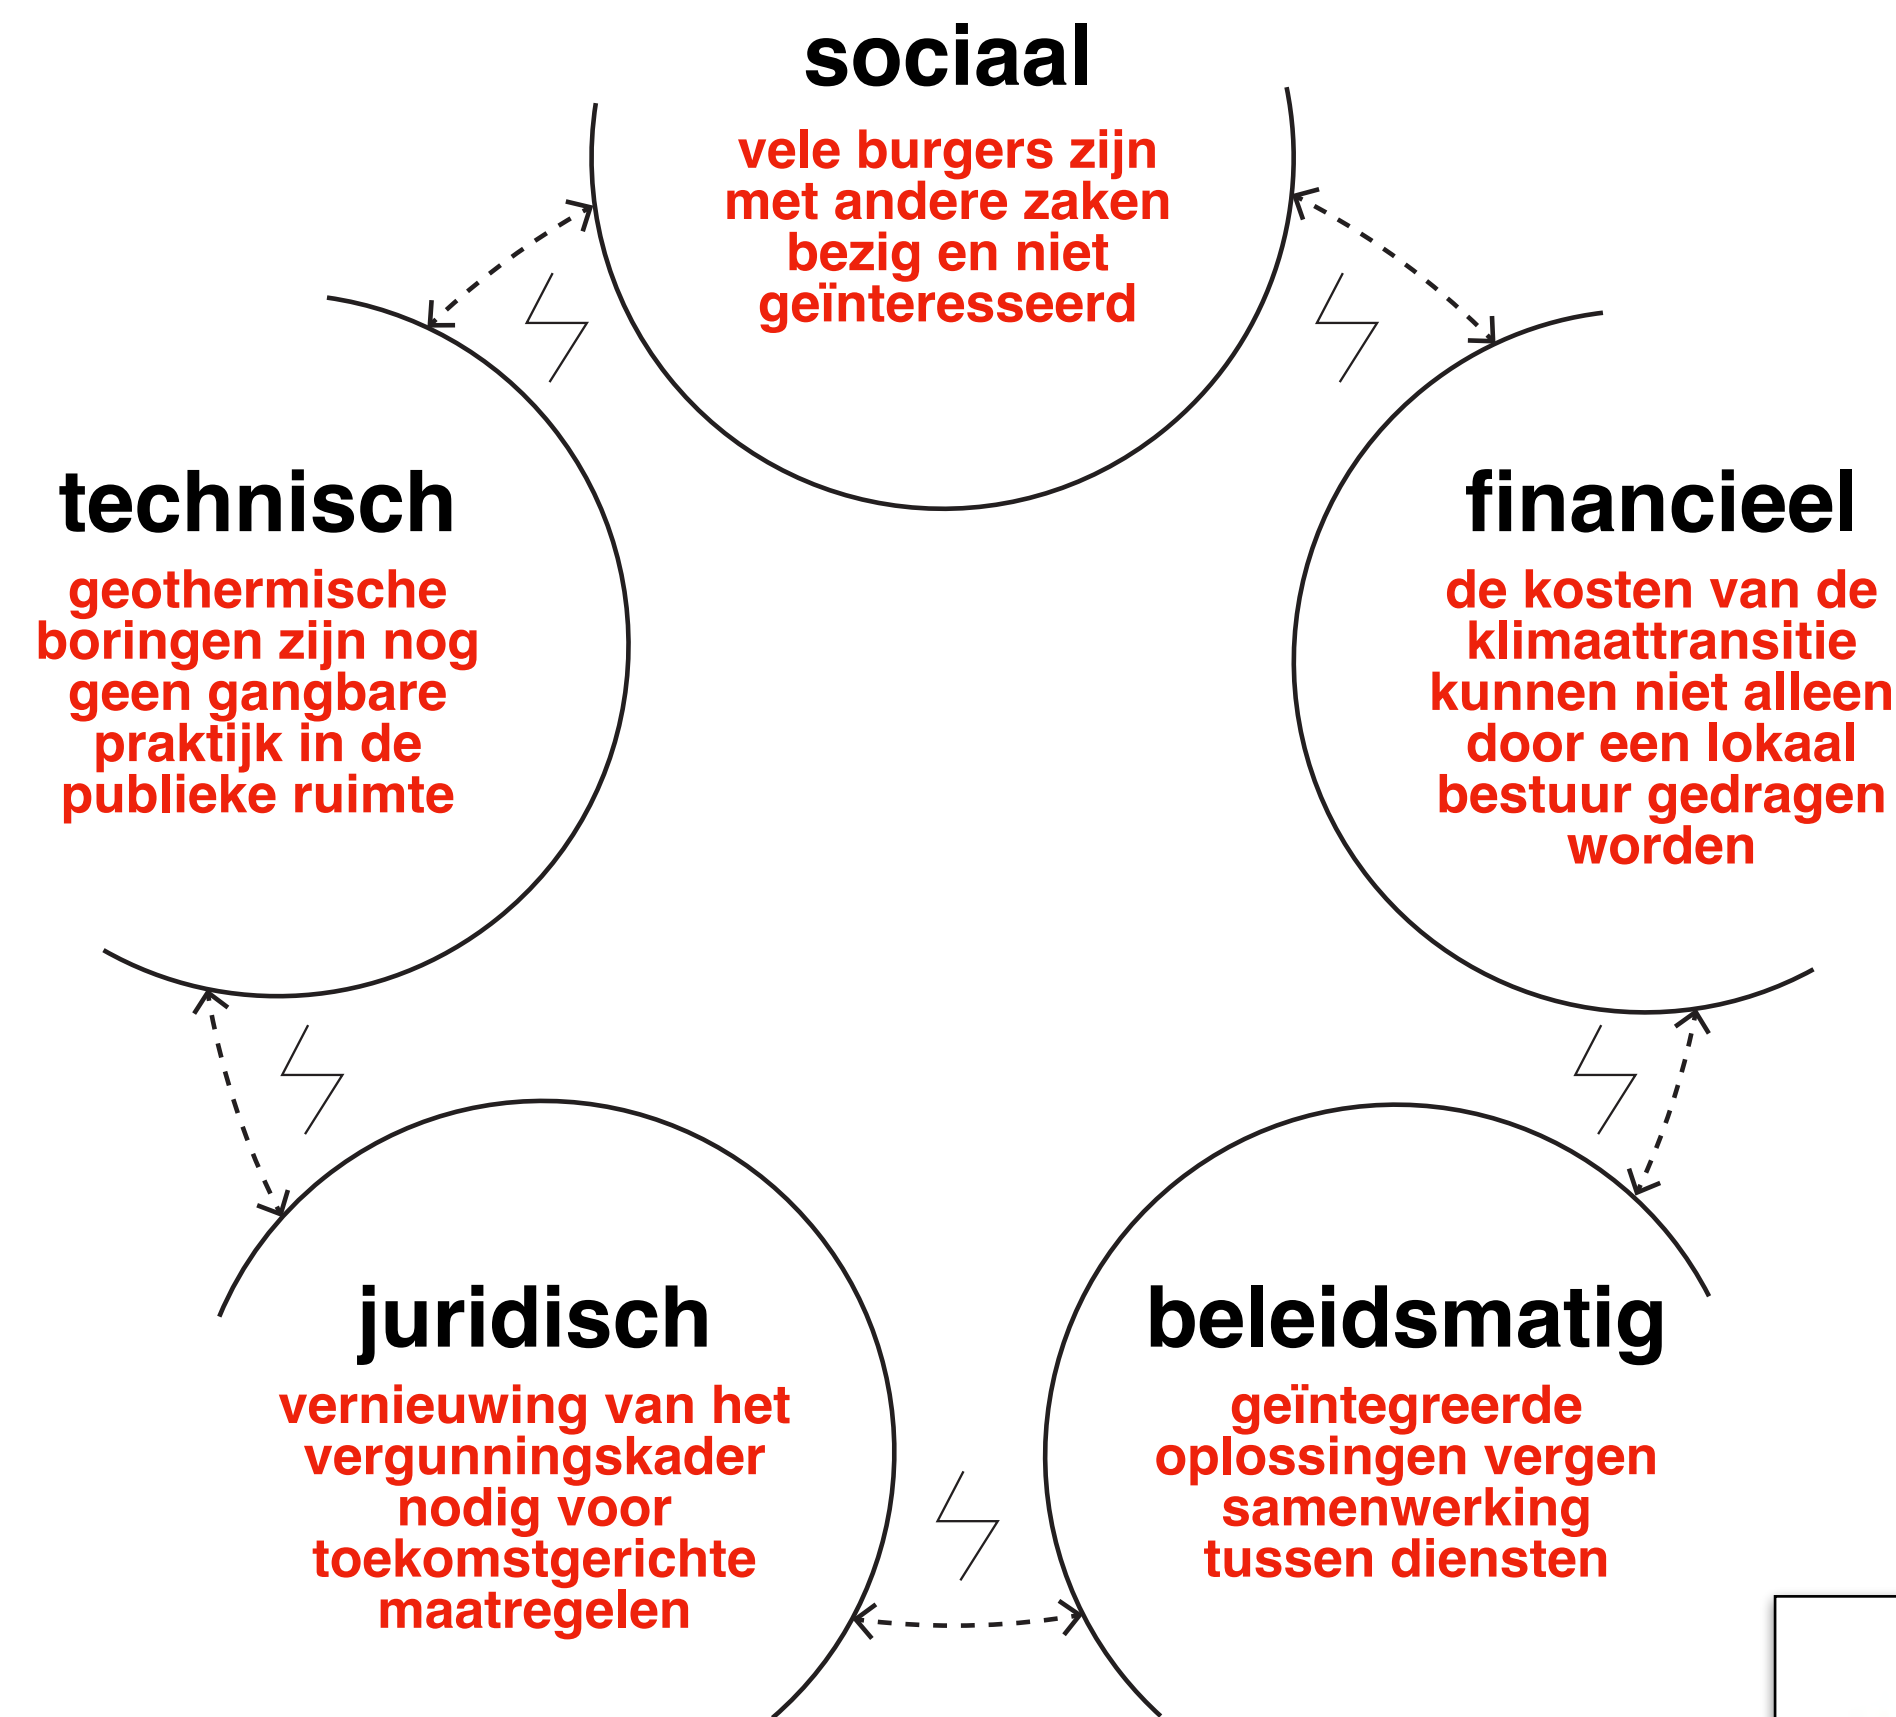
sociaal

vele burgers zijn met andere zaken bezig en niet geïnteresseerd

technisch

geothermische boringen zijn nog geen gangbare praktijk in de publieke ruimte

financieel

de kosten van de klimaattransitie kunnen niet alleen door een lokaal bestuur gedragen worden

juridisch

vernieuwing van het vergunningskader nodig voor toekomstgerichte maatregelen

beleidsmatig

geïntegreerde oplossingen vergen samenwerking tussen diensten